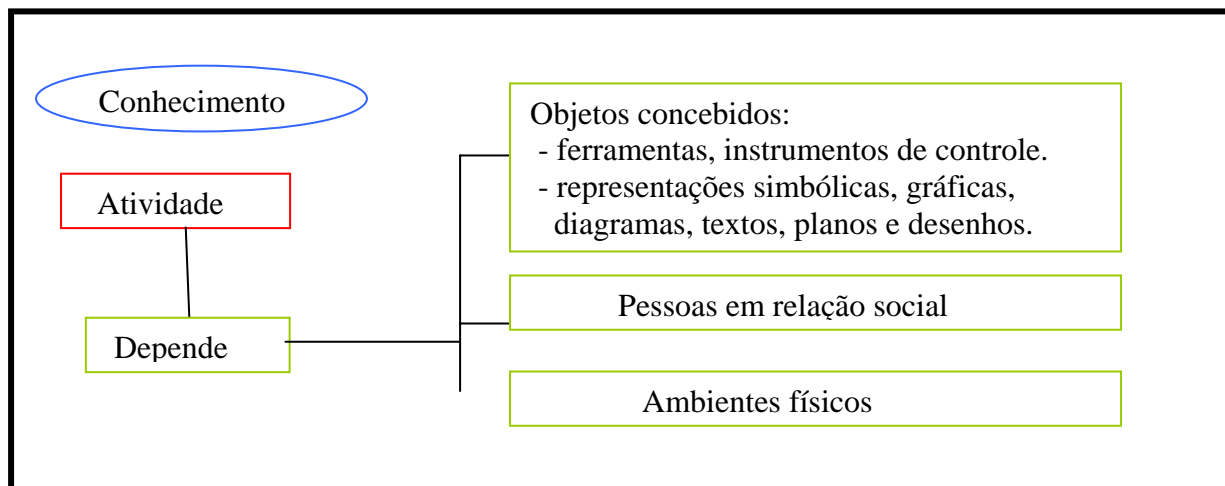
Conhecimento

Atividade

Depende

Objetos concebidos:
- ferramentas, instrumentos de controle.
- representações simbólicas, gráficas, diagramas, textos, planos e desenhos.

Pessoas em relação social

Ambientes físicos